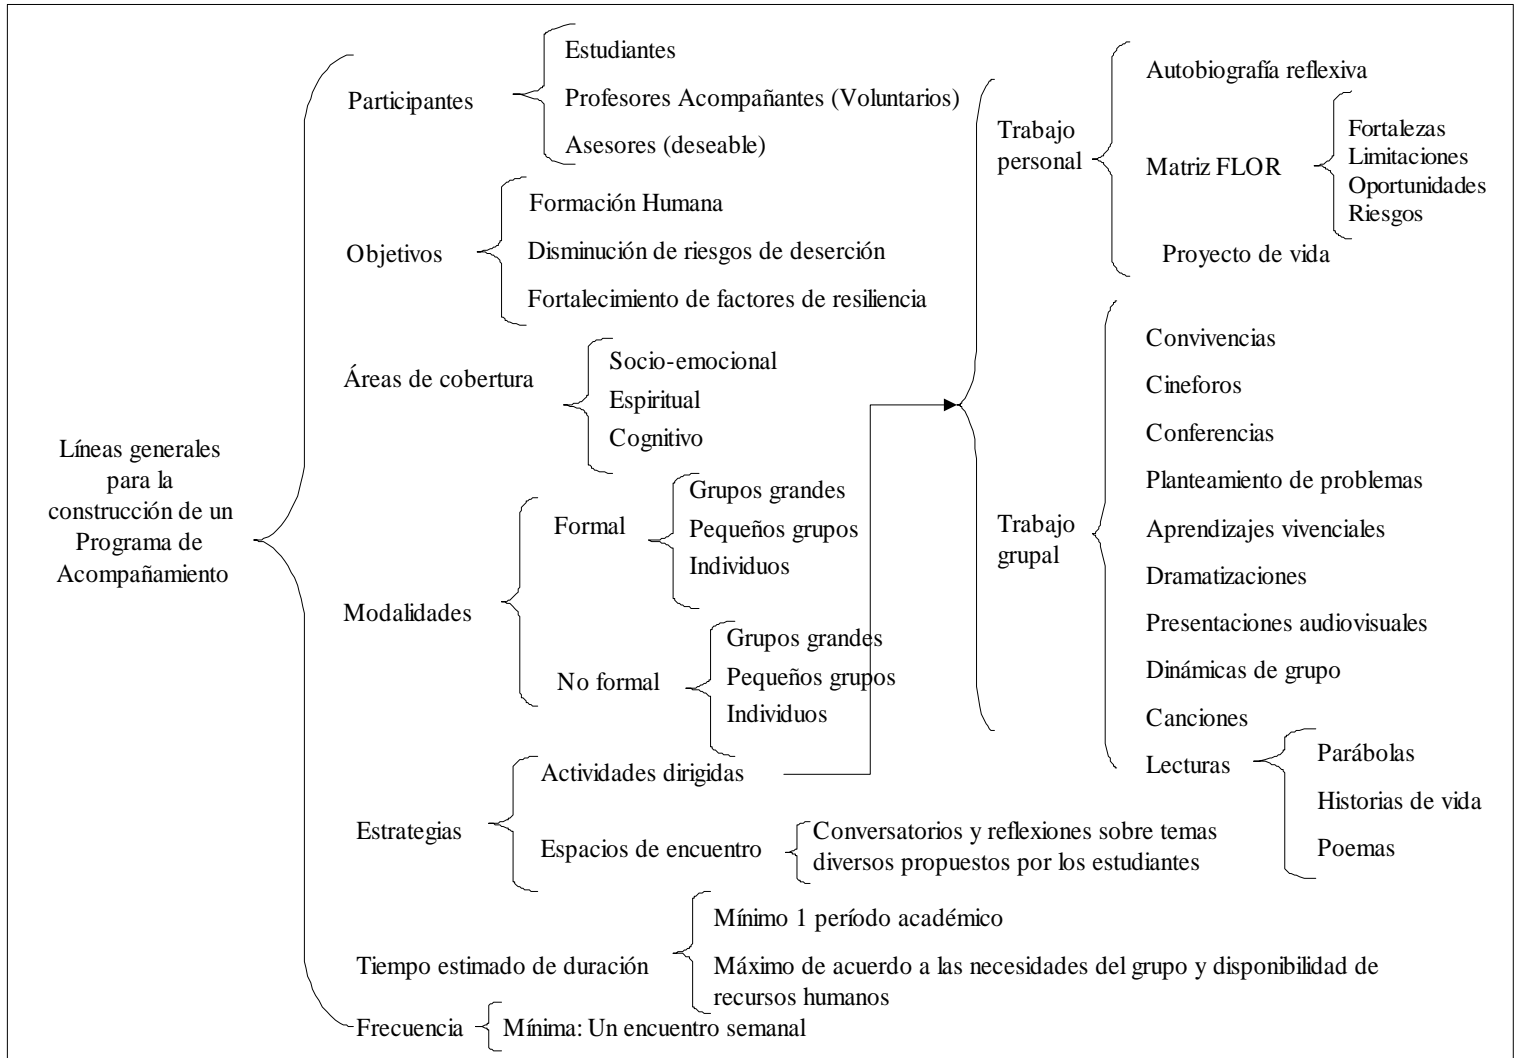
Líneas generales para la construcción de un Programa de Acompañamiento

Participantes
Estudiantes
Profesores Acompañantes (Voluntarios)
Asesores (deseable)

Objetivos
Formación Humana
Disminución de riesgos de deserción
Fortalecimiento de factores de resiliencia

Áreas de cobertura
Socio-emocional
Espiritual
Cognitivo

Modalidades
Formal
Grupos grandes
Pequeños grupos
Individuos
No formal
Grupos grandes
Pequeños grupos
Individuos

Estrategias
Actividades dirigidas
Espacios de encuentro
Conversatorios y reflexiones sobre temas diversos propuestos por los estudiantes

Tiempo estimado de duración
Mínimo 1 período académico
Máximo de acuerdo a las necesidades del grupo y disponibilidad de recursos humanos

Frecuencia
Mínima: Un encuentro semanal

Trabajo personal
Autobiografía reflexiva
Matriz FLOR
Fortalezas
Limitaciones
Oportunidades
Riesgos
Proyecto de vida

Trabajo grupal
Convivencias
Cineforos
Conferencias
Planteamiento de problemas
Aprendizajes vivenciales
Dramatizaciones
Presentaciones audiovisuales
Dinámicas de grupo
Canciones
Lecturas
Parábolas
Historias de vida
Poemas